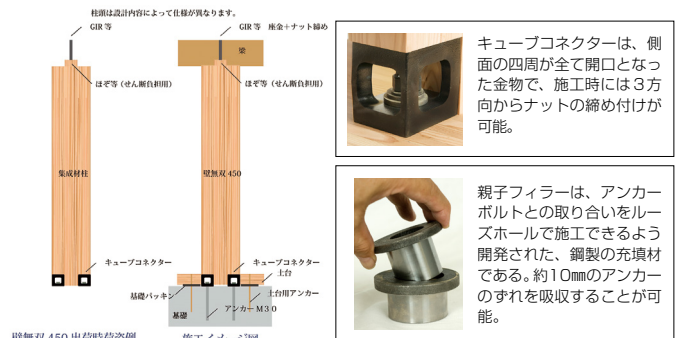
柱頭は設計内容によって仕様が異なります。

GIR 等

ほぞ等（せん断負担用）

集成材柱

キューブコネクター

GIR 等　座金＋ナット締め

梁

ほぞ等（せん断負担用）

壁無双450

キューブコネクター

土台

基礎パッキン

土台用アンカー

アンカーM30

基礎

壁無双450 出荷時仕姿例

施工イメージ例

キューブコネクターは、側面の四周が全て開口となった金物で、施工時には3方向からナットの締め付けが可能。

親子フィラーは、アンカーボルトとの取り合いをルーズホールで施工できるよう開発された、鋼製の充填材である。約10mmのアンカーのずれを吸収することが可能。